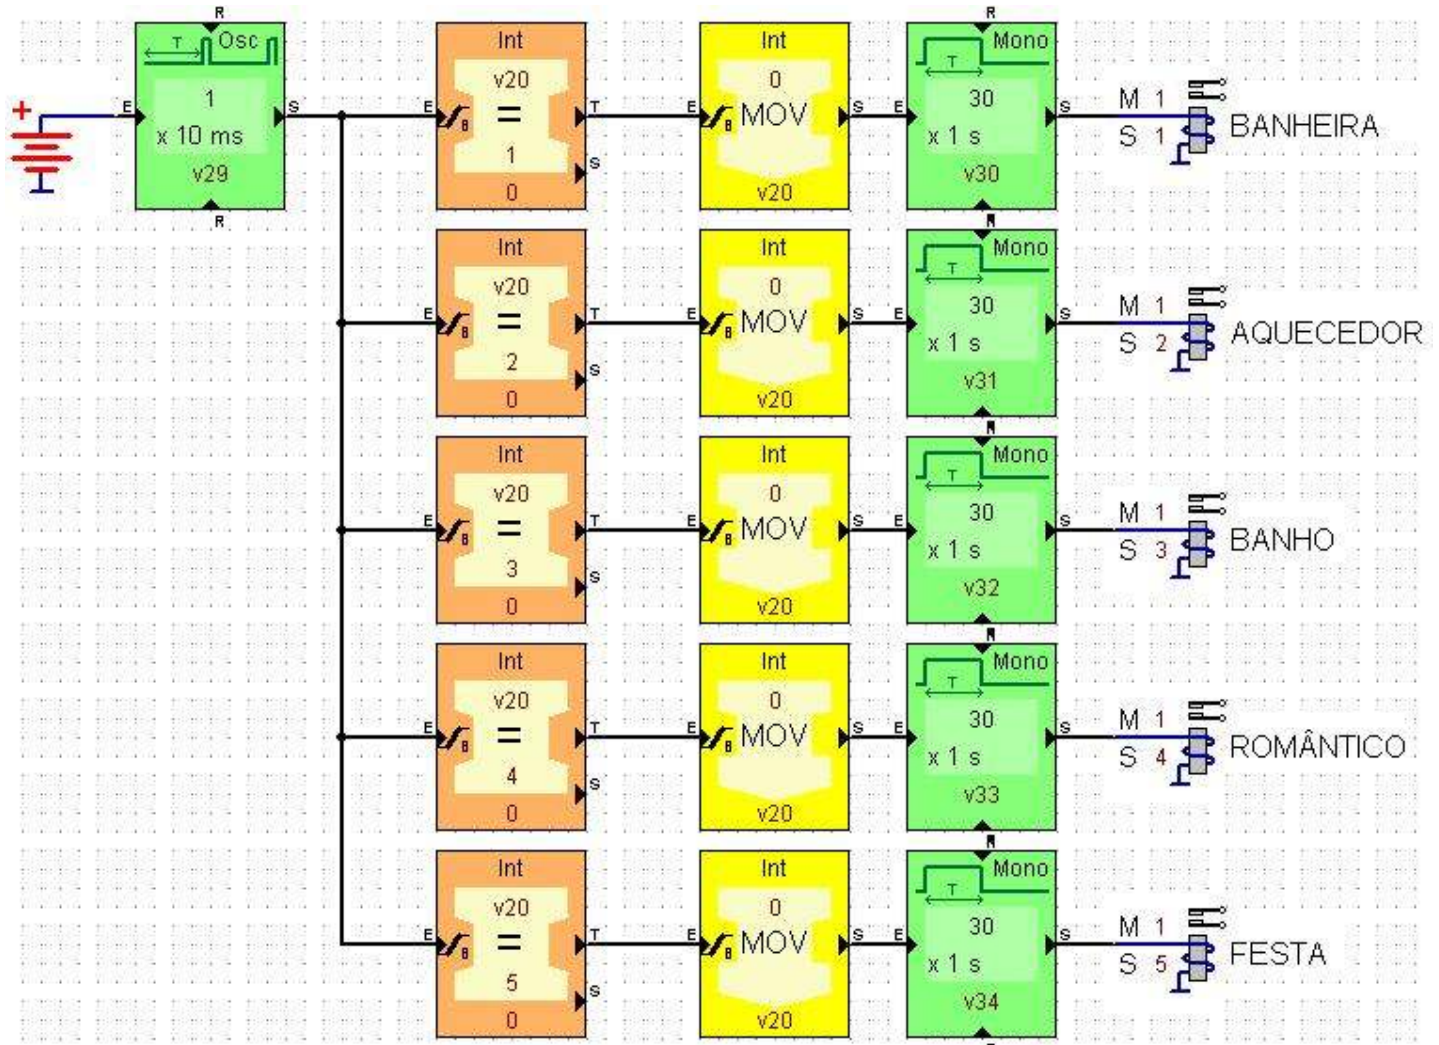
R
T Osc
E 1 S
x 10 ms
v29
R

Int
E v20 T
=
1 S
0

Int
E 0 S
MOV
v20

R
Mono
T
E 30 S
x 1 s
v30
R

M 1
S 1 BANHEIRA

Int
E v20 T
=
2 S
0

Int
E 0 S
MOV
v20

Mono
T
E 30 S
x 1 s
v31

M 1
S 2 AQUECEDOR

Int
E v20 T
=
3 S
0

Int
E 0 S
MOV
v20

R
Mono
T
E 30 S
x 1 s
v32

M 1
S 3 BANHO

Int
E v20 T
=
4 S
0

Int
E 0 S
MOV
v20

R
Mono
T
E 30 S
x 1 s
v33

M 1
S 4 ROMÂNTICO

Int
E v20 T
=
5 S
0

Int
E 0 S
MOV
v20

R
Mono
T
E 30 S
x 1 s
v34

M 1
S 5 FESTA